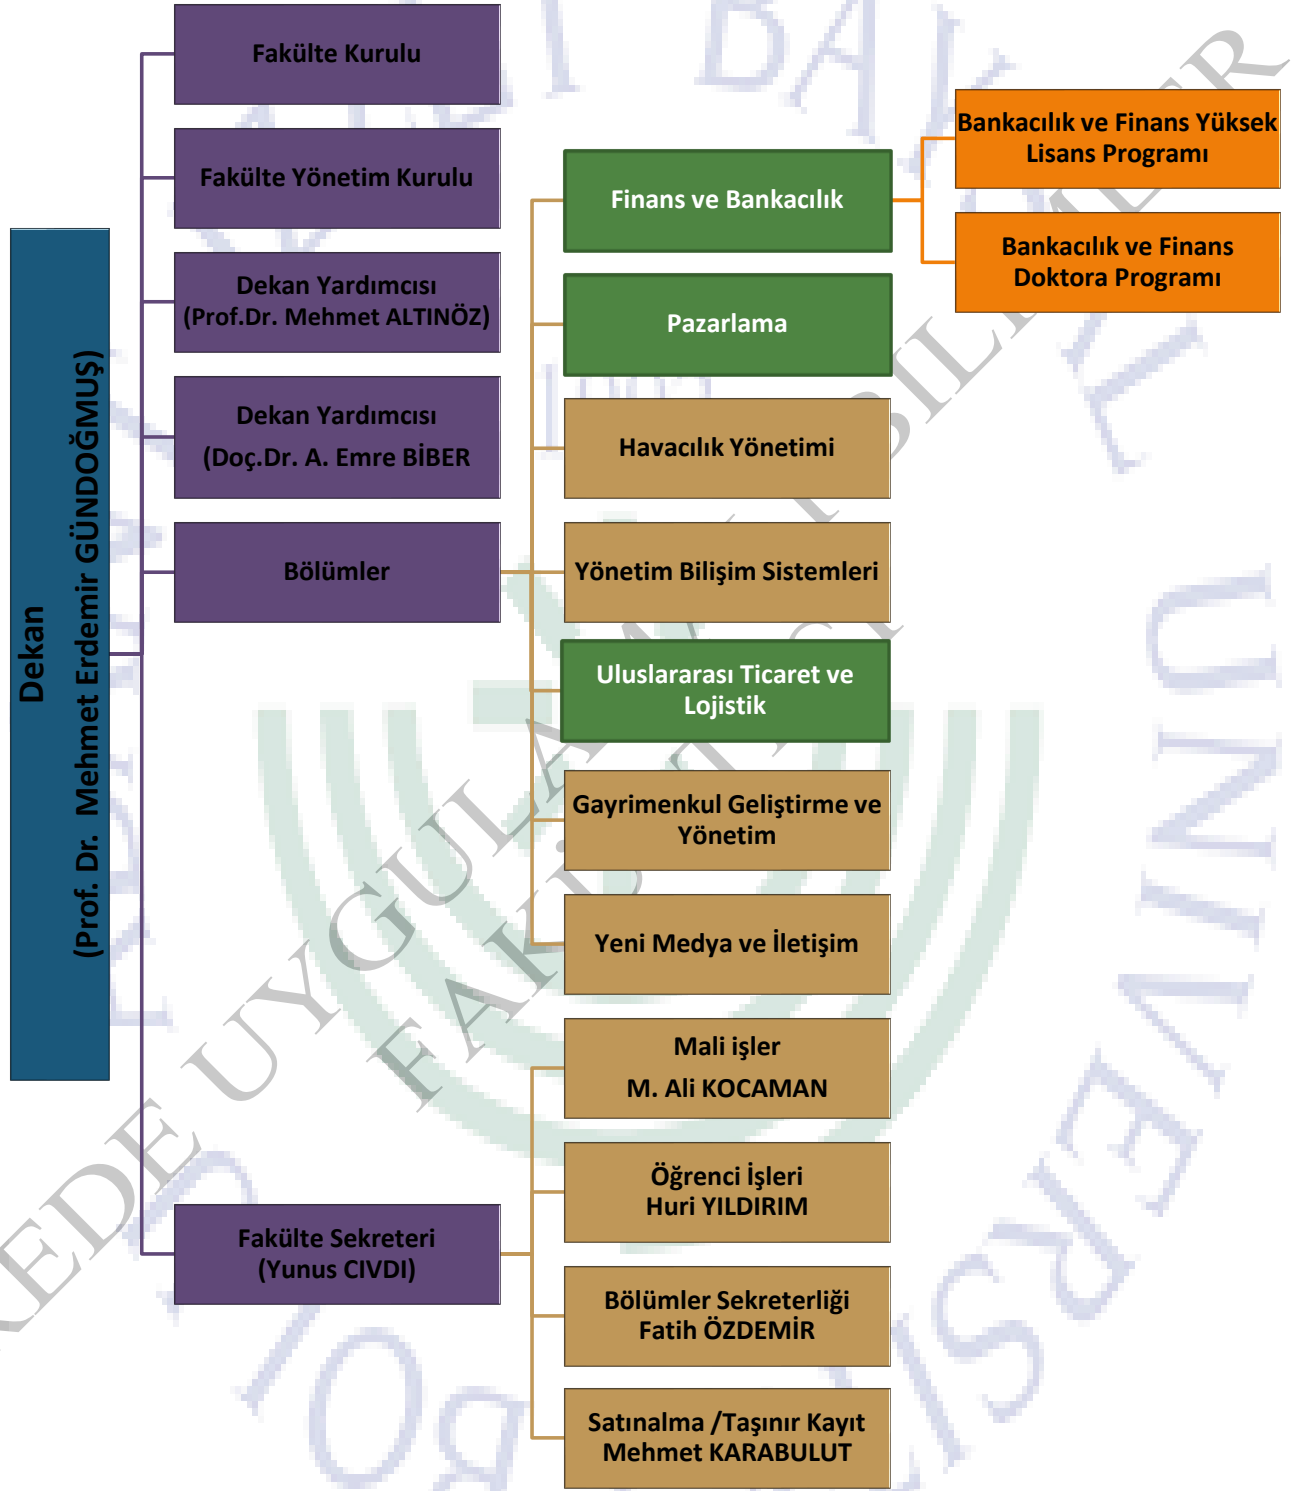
Dekan
(Prof. Dr. Mehmet Erdemir GÜNDOĞMUŞ)

Fakülte Kurulu

Fakülte Yönetim Kurulu

Dekan Yardımcısı
(Prof.Dr. Mehmet ALTINÖZ)

Dekan Yardımcısı
(Doç.Dr. A. Emre BİBER

Bölümler

Fakülte Sekreteri
(Yunus CIVDI)

Finans ve Bankacılık

Bankacılık ve Finans Yüksek Lisans Programı

Bankacılık ve Finans Doktora Programı

Pazarlama

Havacılık Yönetimi

Yönetim Bilişim Sistemleri

Uluslararası Ticaret ve Lojistik

Gayrimenkul Geliştirme ve Yönetim

Yeni Medya ve İletişim

Mali işler
M. Ali KOCAMAN

Öğrenci İşleri
Huri YILDIRIM

Bölümler Sekreterliği
Fatih ÖZDEMİR

Satınalma /Taşınır Kayıt
Mehmet KARABULUT